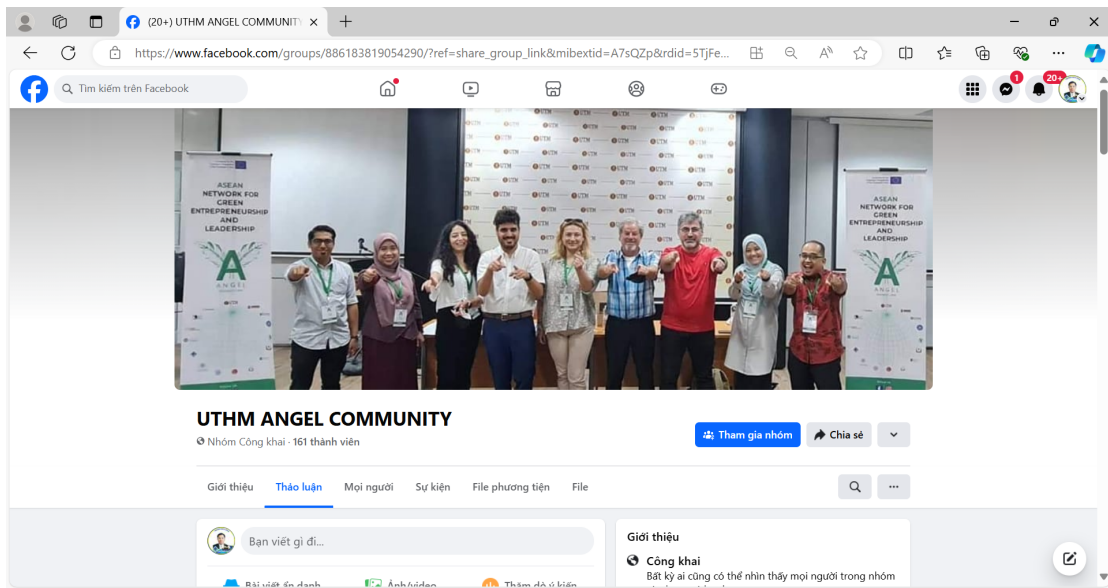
(20+) UTHM ANGEL COMMUNITY

https://www.facebook.com/groups/886183819054290/?ref=share_group_link&mibextid=A7sQZp&rdid=5TjFe...

Tìm kiếm trên Facebook

1

20+

ASEAN NETWORK FOR GREEN ENTREPRENEURSHIP AND LEADERSHIP

A
ANGEL

UTM

ASEAN NETWORK FOR GREEN ENTREPRENEURSHIP AND LEADERSHIP

A
ANGEL

UTHM ANGEL COMMUNITY

Nhóm Công khai · 161 thành viên

Tham gia nhóm

Chia sẻ

Giới thiệu

Thảo luận

Mọi người

Sự kiện

File phương tiện

File

Bạn viết gì đi...

Bài viết ẩn danh

Ảnh/video

Thăm dò ý kiến

Giới thiệu

Công khai

Bất kỳ ai cũng có thể nhìn thấy mọi người trong nhóm